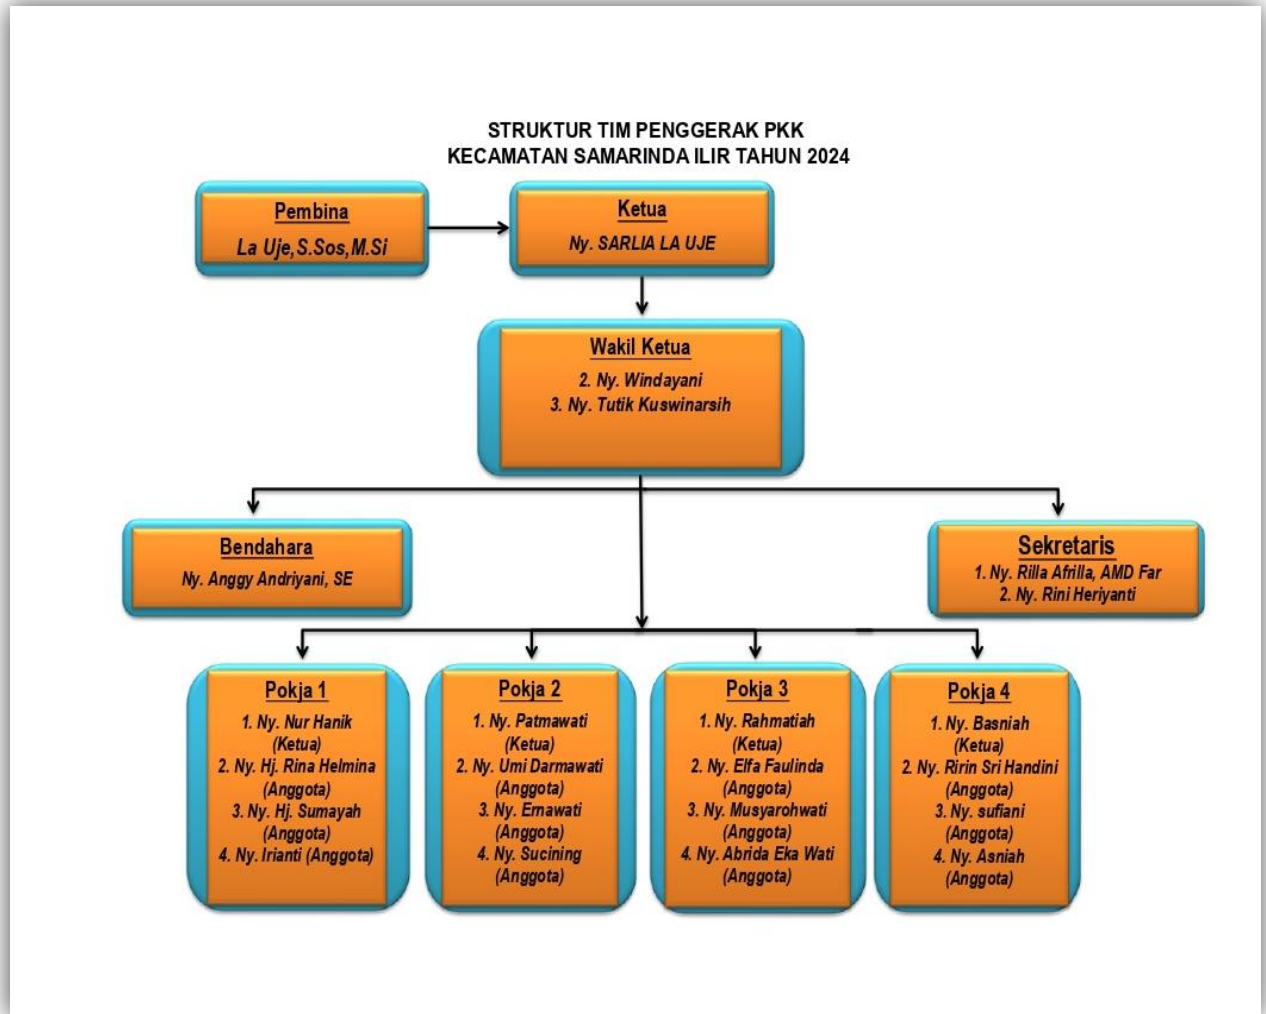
STRUKTUR TIM PENGGERAK PKK
KECAMATAN SAMARINDA ILIR TAHUN 2024

Pembina
La Uje,S.Sos,M.Si

Ketua
Ny. SARLIA LA UJE

Wakil Ketua
2. Ny. Windayani
3. Ny. Tutik Kuswinarsih

Bendahara
Ny. Anggy Andriyani, SE

Sekretaris
1. Ny. Rilla Afrilla, AMD Far
2. Ny. Rini Heriyanti

Pokja 1
1. Ny. Nur Hanik (Ketua)
2. Ny. Hj. Rina Helmina (Anggota)
3. Ny. Hj. Sumayah (Anggota)
4. Ny. Irianti (Anggota)

Pokja 2
1. Ny. Patmawati (Ketua)
2. Ny. Umi Darmawati (Anggota)
3. Ny. Ernawati (Anggota)
4. Ny. Sucining (Anggota)

Pokja 3
1. Ny. Rahmatiah (Ketua)
2. Ny. Elfa Faulinda (Anggota)
3. Ny. Musyarohwati (Anggota)
4. Ny. Abrida Eka Wati (Anggota)

Pokja 4
1. Ny. Basniah (Ketua)
2. Ny. Ririn Sri Handini (Anggota)
3. Ny. sufiani (Anggota)
4. Ny. Asniah (Anggota)